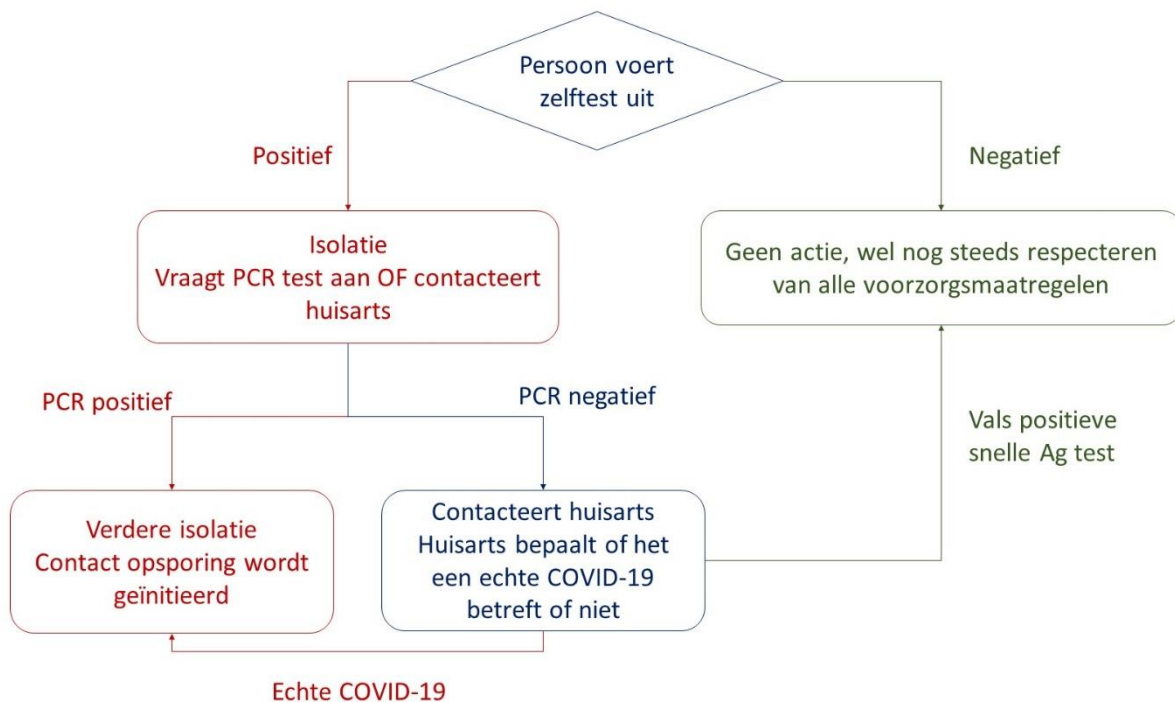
Persoon voert zelftest uit

Positief

Negatief

Isolatie
Vraagt PCR test aan OF contacteert huisarts

Geen actie, wel nog steeds respecteren van alle voorzorgsmaatregelen

PCR positief

PCR negatief

Vals positieve snelle Ag test

Verdere isolatie
Contact opsporing wordt geïnitieerd

Contacteert huisarts
Huisarts bepaalt of het een echte COVID-19 betreft of niet

Echte COVID-19